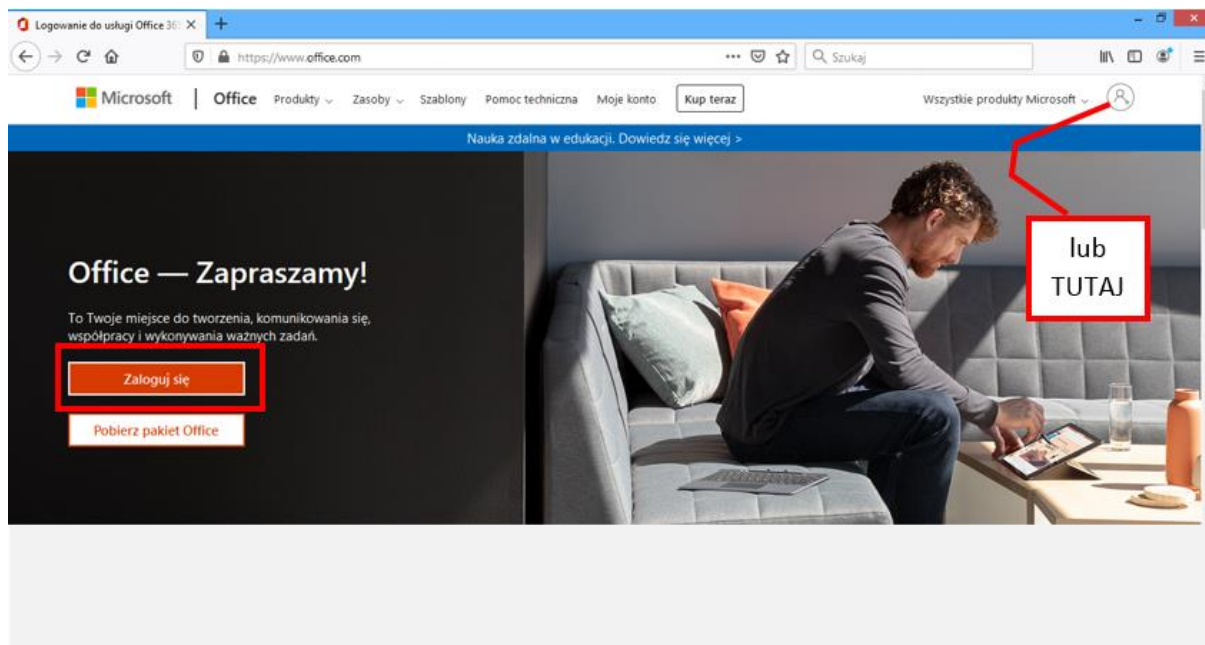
Logowanie do usługi Office 36

https://www.office.com

Szukaj

Microsoft | Office Produkty Zasoby Szablony Pomoc techniczna Moje konto Kup teraz Wszystkie produkty Microsoft

Nauka zdalna w edukacji. Dowiedz się więcej >

Office — Zapraszamy!

To Twoje miejsce do tworzenia, komunikowania się, współpracy i wykonywania ważnych zadań.

Zaloguj się

Pobierz pakiet Office

lub TUTAJ